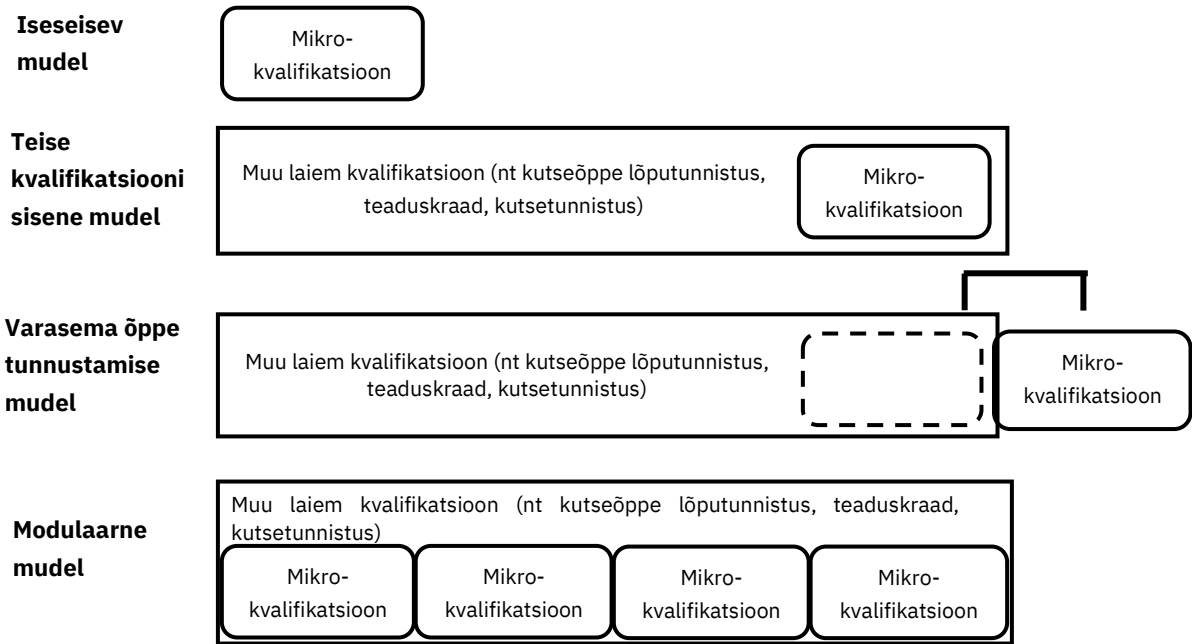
Iseseisev mudel

Mikro-kvalifikatsioon

Teise kvalifikatsiooni sisene mudel

Muu laiem kvalifikatsioon (nt kutseõppe lõputunnistus, teaduskraad, kutsetunnistus)

Mikro-kvalifikatsioon

Varasema õppe tunnustamise mudel

Muu laiem kvalifikatsioon (nt kutseõppe lõputunnistus, teaduskraad, kutsetunnistus)

Mikro-kvalifikatsioon

Modulaarne mudel

Muu laiem kvalifikatsioon (nt kutseõppe lõputunnistus, teaduskraad, kutsetunnistus)

Mikro-kvalifikatsioon

Mikro-kvalifikatsioon

Mikro-kvalifikatsioon

Mikro-kvalifikatsioon